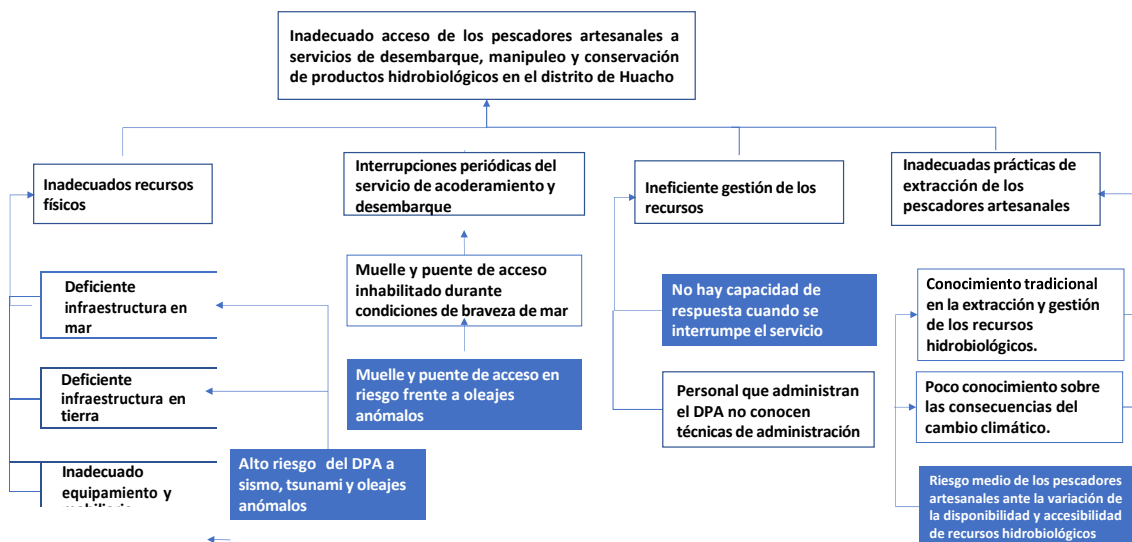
Inadecuado acceso de los pescadores artesanales a servicios de desembarque, manipuleo y conservación de productos hidrobiológicos en el distrito de Huacho

Inadecuados recursos físicos

Interrupciones periódicas del servicio de acoderamiento y desembarque

Ineficiente gestión de los recursos

Inadecuadas prácticas de extracción de los pescadores artesanales

Deficiente infraestructura en mar

Deficiente infraestructura en tierra

Inadecuado equipamiento y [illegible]

Muelle y puente de acceso inhabilitado durante condiciones de braveza de mar

Muelle y puente de acceso en riesgo frente a oleajes anómalos

Alto riesgo del DPA a sismo, tsunami y oleajes anómalos

No hay capacidad de respuesta cuando se interrumpe el servicio

Personal que administran el DPA no conocen técnicas de administración

Conocimiento tradicional en la extracción y gestión de los recursos hidrobiológicos.

Poco conocimiento sobre las consecuencias del cambio climático.

Riesgo medio de los pescadores artesanales ante la variación de la disponibilidad y accesibilidad de recursos hidrobiológicos